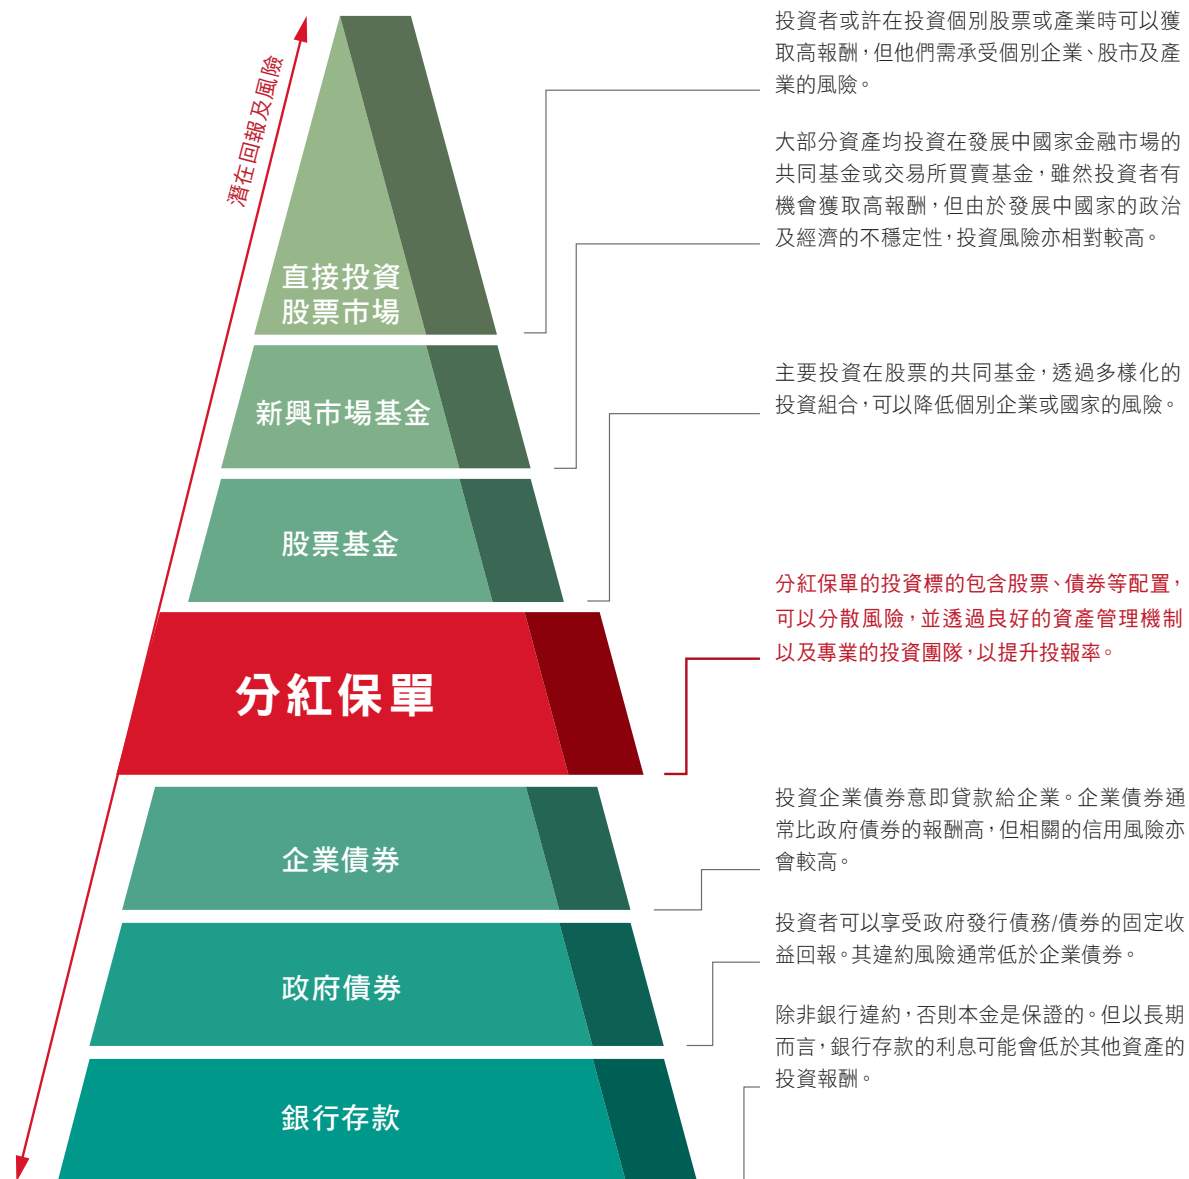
潛在回報及風險

直接投資股票市場

新興市場基金

股票基金

分紅保單

企業債券

政府債券

銀行存款

投資者或許在投資個別股票或產業時可以獲取高報酬，但他們需承受個別企業、股市及產業的風險。

大部分資產均投資在發展中國家金融市場的共同基金或交易所買賣基金，雖然投資者有機會獲取高報酬，但由於發展中國家的政治及經濟的不穩定性，投資風險亦相對較高。

主要投資在股票的共同基金，透過多樣化的投資組合，可以降低個別企業或國家的風險。

分紅保單的投資標的包含股票、債券等配置，可以分散風險，並透過良好的資產管理機制以及專業的投資團隊，以提升投報率。

投資企業債券意即貸款給企業。企業債券通常比政府債券的報酬高，但相關的信用風險亦會較高。

投資者可以享受政府發行債務/債券的固定收益回報。其違約風險通常低於企業債券。

除非銀行違約，否則本金是保證的。但以長期而言，銀行存款的利息可能會低於其他資產的投資報酬。